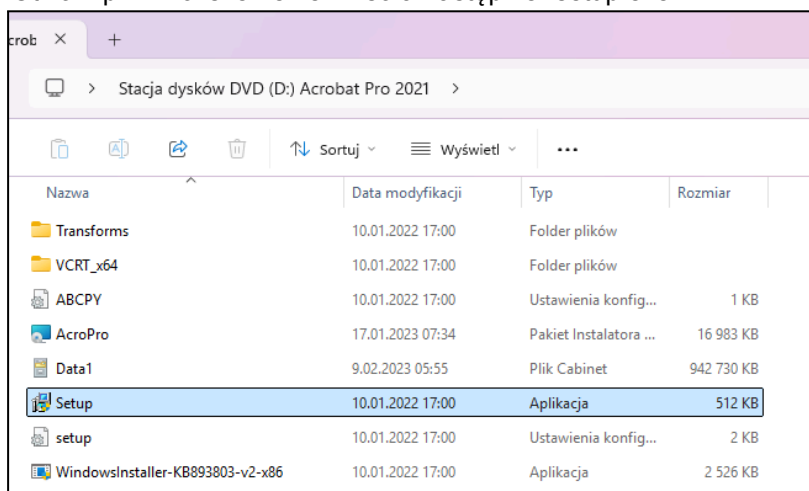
crob ✕ +

Stacja dysków DVD (D:) Acrobat Pro 2021 >

Sortuj Wyświetl ...

| Nazwa | Data modyfikacji | Typ | Rozmiar |
|---|---|---|---|
| Transforms | 10.01.2022 17:00 | Folder plików | |
| VCRT_x64 | 10.01.2022 17:00 | Folder plików | |
| ABCPY | 10.01.2022 17:00 | Ustawienia konfig... | 1 KB |
| AcroPro | 17.01.2023 07:34 | Pakiet Instalatora ... | 16 983 KB |
| Data1 | 9.02.2023 05:55 | Plik Cabinet | 942 730 KB |
| Setup | 10.01.2022 17:00 | Aplikacja | 512 KB |
| setup | 10.01.2022 17:00 | Ustawienia konfig... | 2 KB |
| WindowsInstaller-KB893803-v2-x86 | 10.01.2022 17:00 | Aplikacja | 2 526 KB |